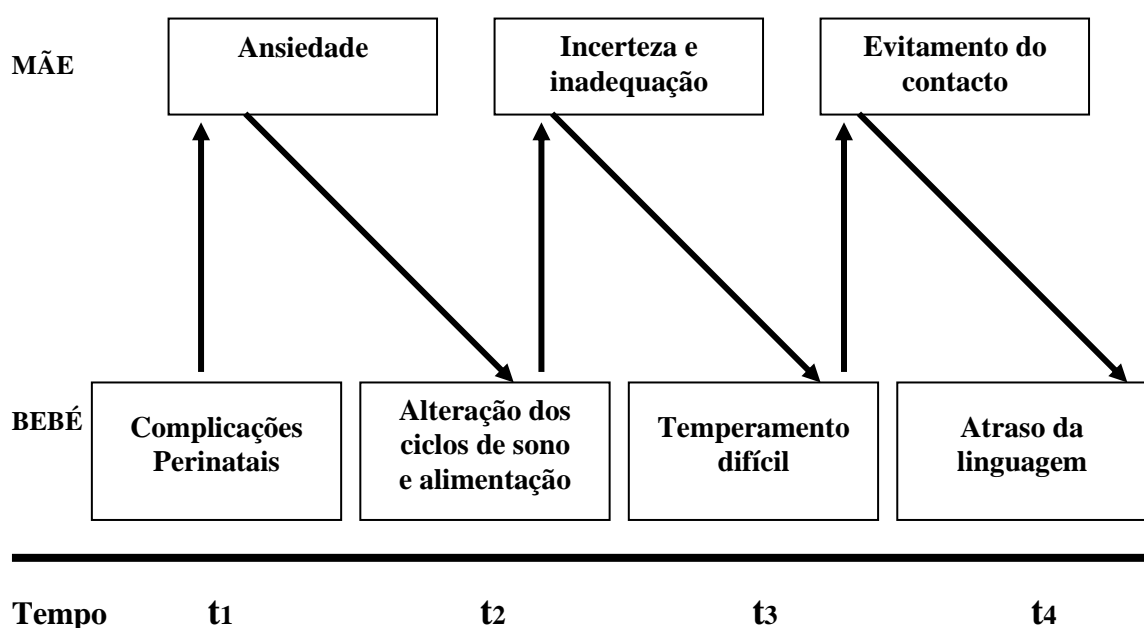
MÃE

Ansiedade

Incerteza e inadequação

Evitamento do contacto

BEBÉ

Complicações Perinatais

Alteração dos ciclos de sono e alimentação

Temperamento difícil

Atraso da linguagem

Tempo $t_1$ $t_2$ $t_3$ $t_4$